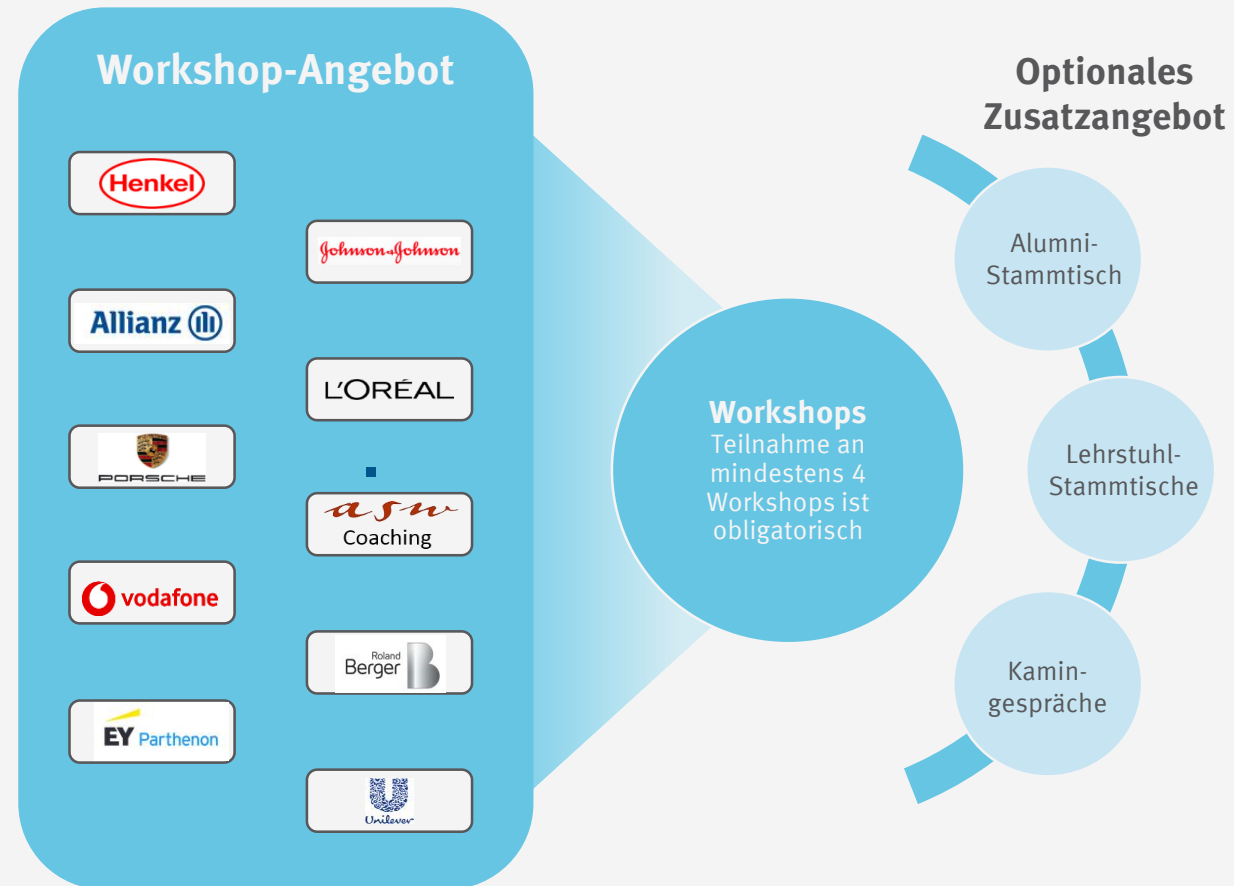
Workshop-Angebot

Henkel

Johnson & Johnson

Allianz

L'ORÉAL

PORSCHE

asw
Coaching

vodafone

Roland Berger

EY Parthenon

Unilever

Workshops
Teilnahme an mindestens 4 Workshops ist obligatorisch

Optionales Zusatzangebot

Alumni-Stammtisch

Lehrstuhl-Stammtische

Kamingespräche